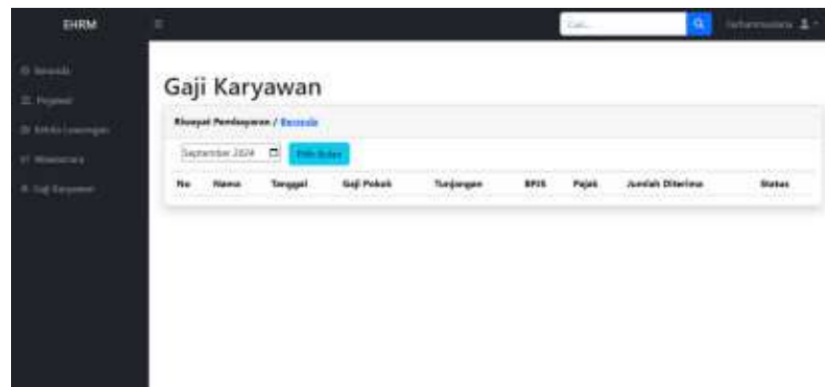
EHRM

≡

Cari...

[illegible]

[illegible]

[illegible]

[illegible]

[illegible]

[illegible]

Gaji Karyawan

Riwayat Pembayaran / Beranda

September 2024

Pilih Bulan

| No | Nama | Tanggal | Gaji Pokok | Tunjangan | BPJS | Pajak | Jumlah Diterima | Status |
|---|---|---|---|---|---|---|---|---|